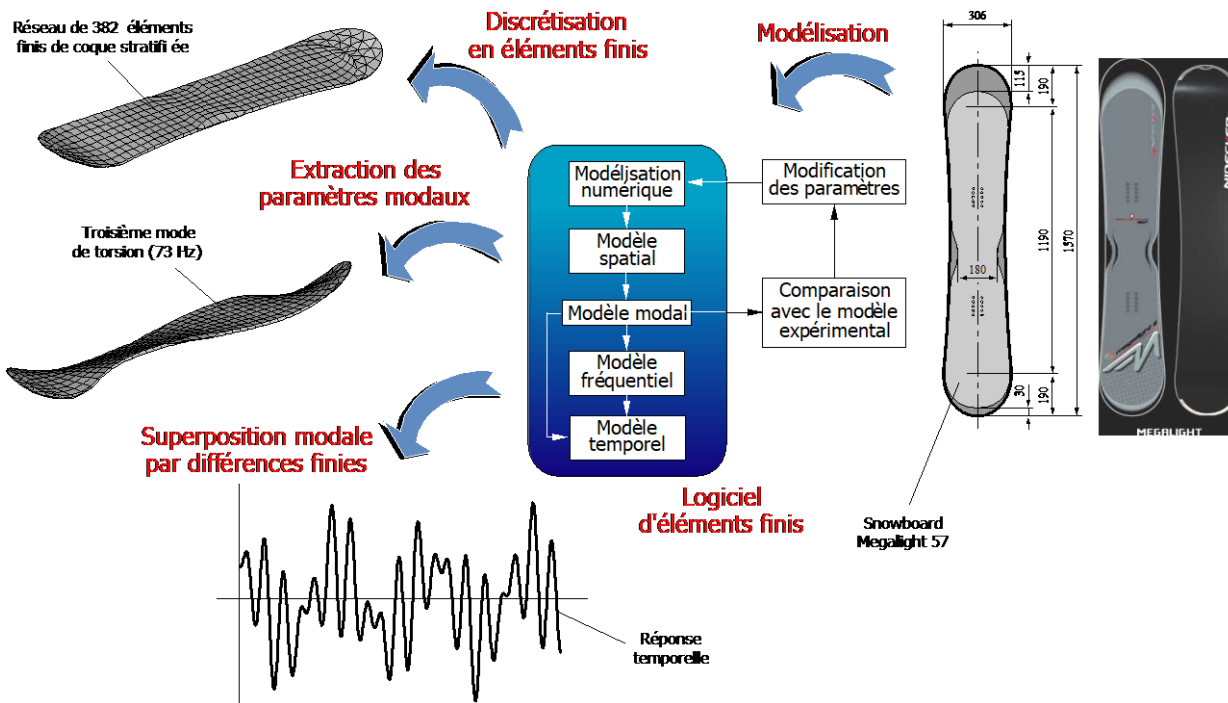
Réseau de 382 éléments finis de coque stratifi ée

Discrétisation en éléments finis

Modélisation

306

115

190

1190

1570

180

30

190

MEGALIGHT

Extraction des paramètres modaux

Troisième mode de torsion (73 Hz)

Modéljsation numérique

Modèle spatial

Modèle modal

Modèle fréquentiel

Modèle temporel

Modification des paramètres

Comparaison avec le modèle expérimental

Superposition modale par différences finies

Logiciel d'éléments finis

Snowboard Megalight 57

Réponse temporelle